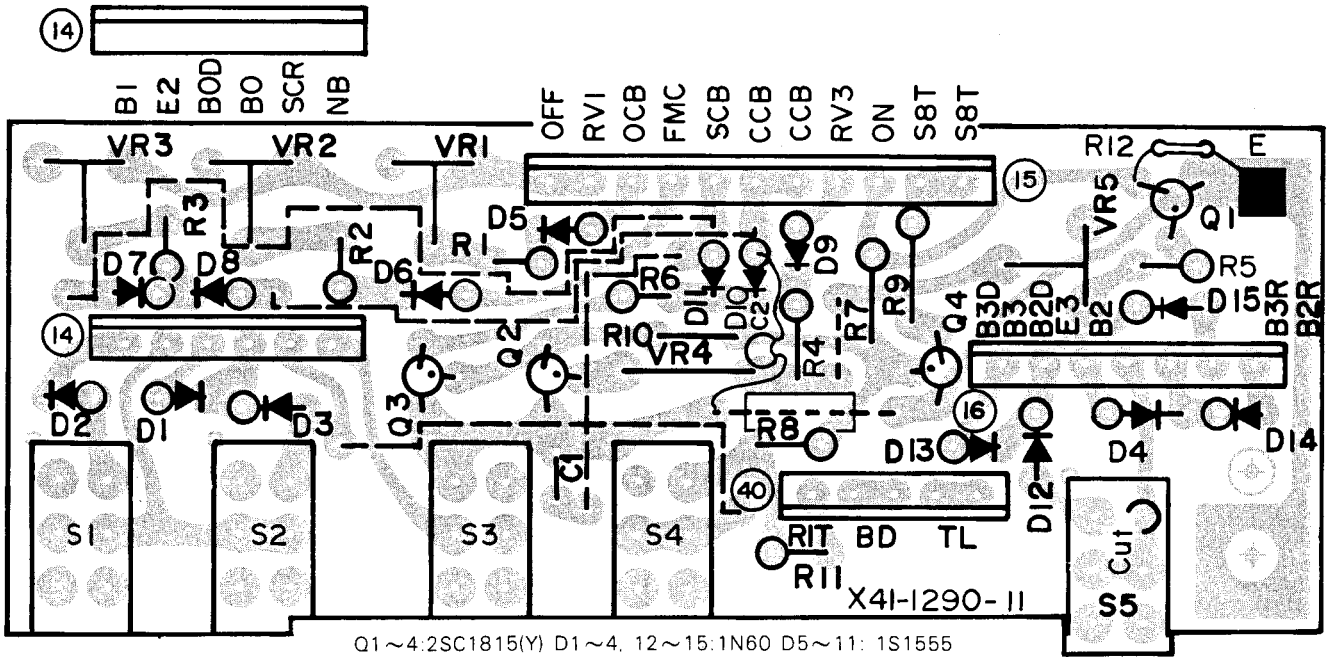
14
B1 E2 BOD BO SCR NB
OFF RV1 OCB FMC SCB CCB CCB RV3 ON S8T S8T
VR3 VR2 VR1
15
R12 E
R3 R2 R1 D5
VR5 Q1
D7 D8 D6 D9 R9
R6 D11 D10 C2 R7 R5
14
R10 VR4 R4 Q4 B3D B3 B2D E3 B2 D15 B3R B2R
Q2 Q3
D2 D1 D3
R8 16 D4 D14
D13
C1 D12
40
S1 S2 S3 S4
RIT BD TL
R11 Cut
X41-1290-11 S5
Q1 ~ 4:2SC1815(Y) D1 ~ 4, 12 ~ 15:1N60 D5 ~ 11: 1S1555